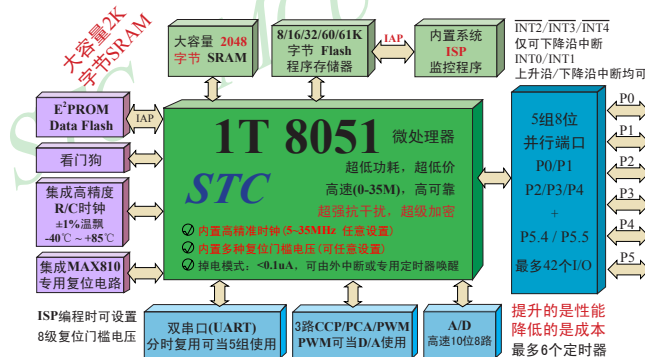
大容量2K
字节SRAM

大容量 2048
字节 SRAM

8/16/32/60/61K
字节 Flash
程序存储器

IAP

内置系统
ISP
监控程序

$\overline{INT2}$/$\overline{INT3}$/$\overline{INT4}$
仅可下降沿中断
INT0/INT1
上升沿/下降沿中断均可

$E^2PROM$
Data Flash

IAP

看门狗

集成高精度
R/C时钟
±1%温飘
-40℃ ~ +85℃

集成MAX810
专用复位电路

1T 8051 微处理器

超低功耗，超低价
高速(0-35M)，高可靠
超强抗干扰，超级加密

STC

内置高精准时钟 (5-35MHz 任意设置)
内置多种复位门槛电压 (可任意设置)
掉电模式：<0.1uA，可由外中断或专用定时器唤醒

5组8位
并行端口
P0/P1
P2/P3/P4
+
P5.4 / P5.5
最多42个I/O

P0
P1
P2
P3
P4
P5

ISP编程时可设置
8级复位门槛电压

双串口(UART)
分时复用可当5组使用

3路CCP/PCA/PWM
PWM可当D/A使用

A/D
高速10位8路

提升的是性能
降低的是成本
最多6个定时器